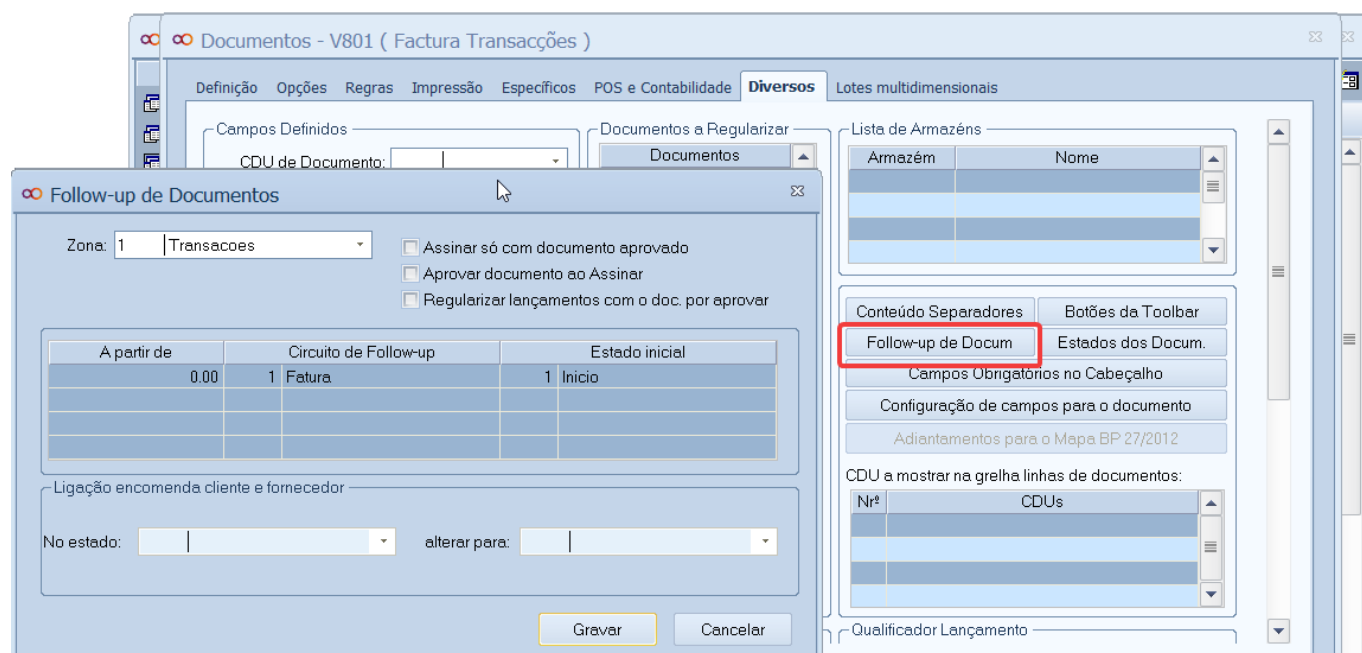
Documentos - V801 ( Factura Transacções )

Definição Opções Regras Impressão Específicos POS e Contabilidade Diversos Lotes multidimensionais

Campos Definidos
CDU de Documento:

Documentos a Regularizar
Documentos

Lista de Armazéns
| Armazém | Nome |
|---|---|
| | |
| | |
| | |
| | |

Conteúdo Separadores
Botões da Toolbar
Follow-up de Docum
Estados dos Docum.
Campos Obrigatórios no Cabeçalho
Configuração de campos para o documento
Adiantamentos para o Mapa BP 27/2012

CDU a mostrar na grelha linhas de documentos:
| Nº | CDUs |
|---|---|
| | |
| | |
| | |
| | |

Qualificador Lançamento

Follow-up de Documentos

Zona: 1 Transacoes
Assinar só com documento aprovado
Aprovar documento ao Assinar
Regularizar lançamentos com o doc. por aprovar

| A partir de | Circuito de Follow-up | | Estado inicial | |
|---|---|---|---|---|
| 0.00 | 1 | Fatura | 1 | Inicio |
| | | | | |
| | | | | |
| | | | | |

Ligação encomenda cliente e fornecedor
No estado:
alterar para:

Gravar
Cancelar